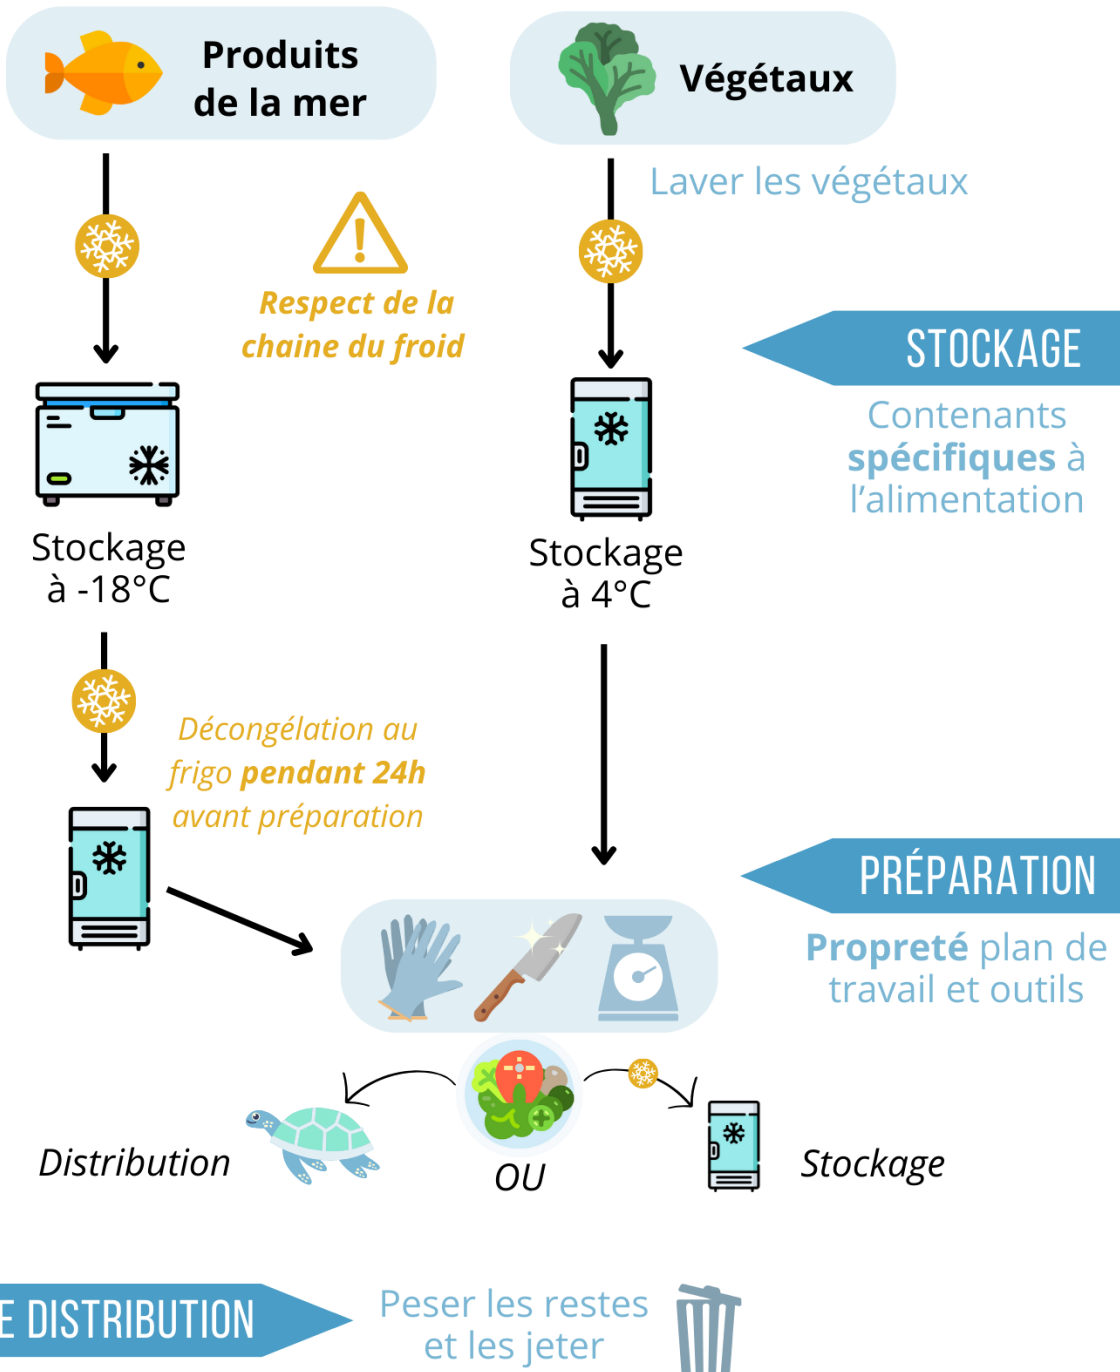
Produits de la mer

Végétaux

Laver les végétaux

Respect de la chaine du froid

STOCKAGE

Contenants spécifiques à l'alimentation

Stockage à -18°C

Stockage à 4°C

Décongélation au frigo pendant 24h avant préparation

PRÉPARATION

Propreté plan de travail et outils

Distribution

OU

Stockage

E DISTRIBUTION

Peser les restes et les jeter